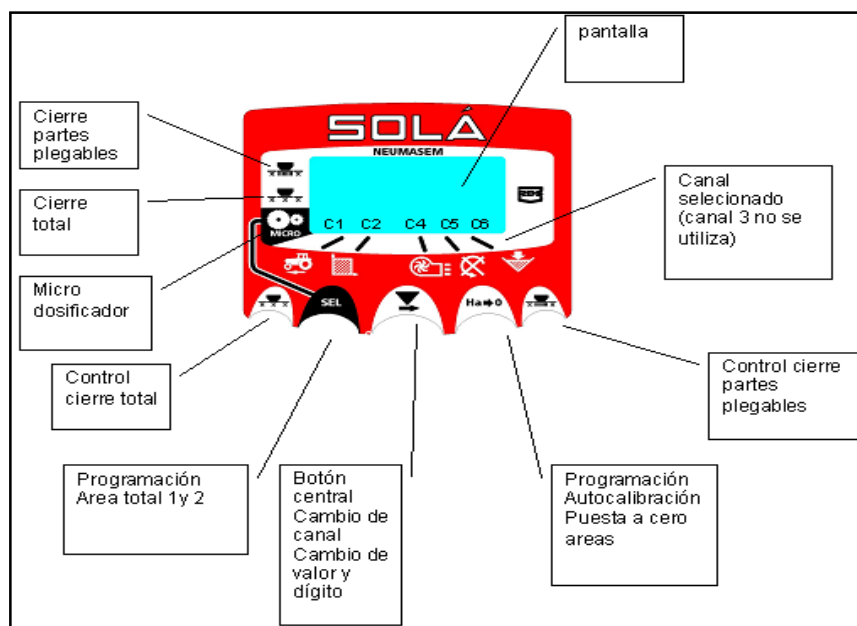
pantalla

Cierre partes plegables

SOLÁ
NEUMASEM

Cierre total

Canal selecionado (canal 3 no se utiliza)

MICRO

C1 C2 C4 C5 C6

Micro dosificador

SEL

Ha➡0

Control cierre total

Control cierre partes plegables

Programación Area total 1y 2

Botón central Cambio de canal Cambio de valor y dígito

Programación Autocalibración Puesta a cero areas